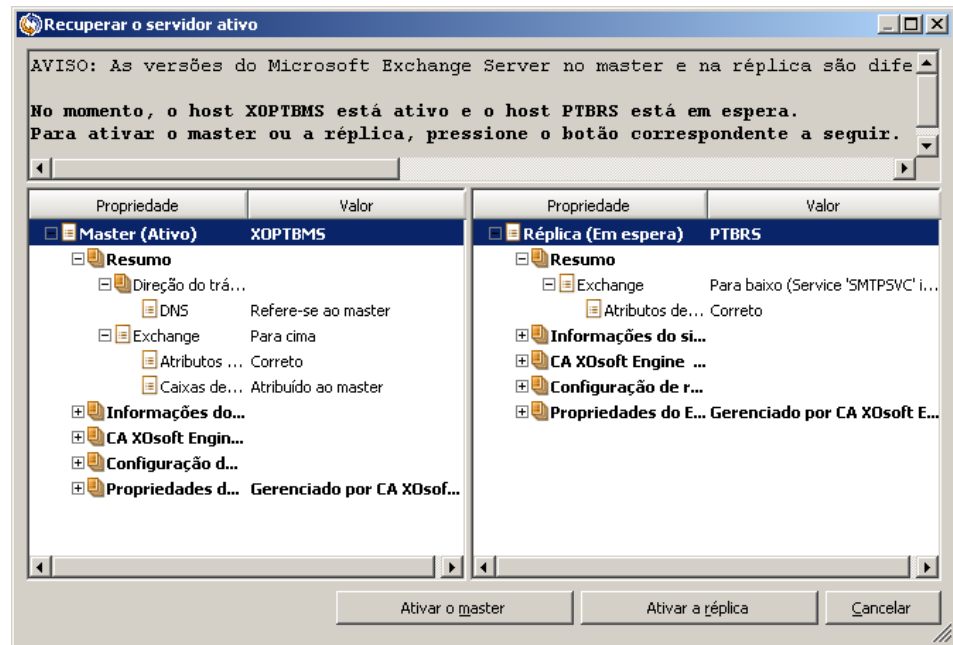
Recuperar o servidor ativo

AVISO: As versões do Microsoft Exchange Server no master e na réplica são dife

No momento, o host XOPTBMS está ativo e o host PTBRS está em espera.
Para ativar o master ou a réplica, pressione o botão correspondente a seguir.

| Propriedade | Valor |
|---|---|
| Master (Ativo) | XOPTBMS |
| Resumo | |
| Direção do trá… | |
| DNS | Refere-se ao master |
| Exchange | Para cima |
| Atributos … | Correto |
| Caixas de… | Atribuído ao master |
| Informações do… | |
| CA XOsoft Engin… | |
| Configuração d… | |
| Propriedades d… | Gerenciado por CA XOsof… |

| Propriedade | Valor |
|---|---|
| Réplica (Em espera) | PTBRS |
| Resumo | |
| Exchange | Para baixo (Service 'SMTPSVC' i… |
| Atributos de… | Correto |
| Informações do si… | |
| CA XOsoft Engine … | |
| Configuração de r… | |
| Propriedades do E… | Gerenciado por CA XOsoft E… |

Ativar o master
Ativar a réplica
Cancelar